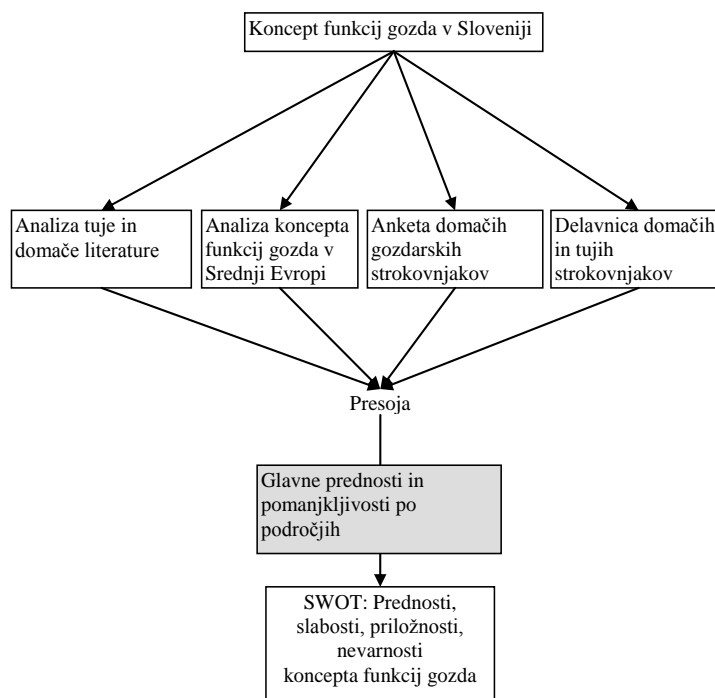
Koncept funkcij gozda v Sloveniji

Analiza tuje in domače literature

Analiza koncepta funkcij gozda v Srednji Evropi

Anketa domačih gozdarskih strokovnjakov

Delavnica domačih in tujih strokovnjakov

Presoja

Glavne prednosti in pomanjkljivosti po področjih

SWOT: Prednosti, slabosti, priložnosti, nevarnosti koncepta funkcij gozda